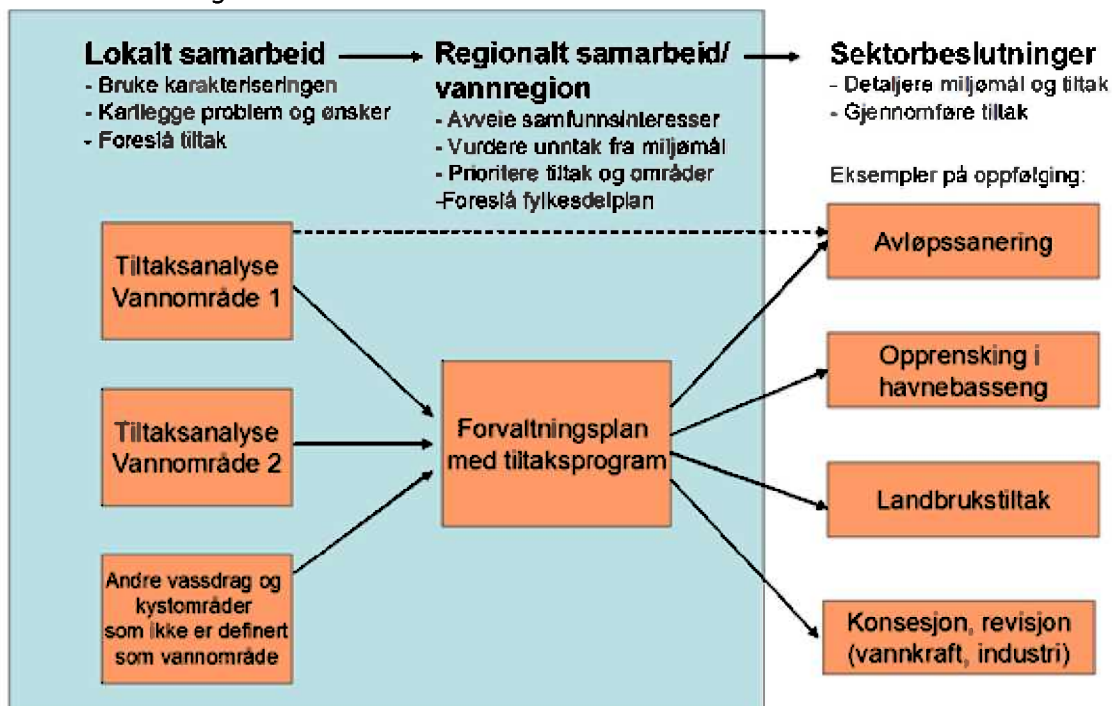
Lokalt samarbeid
- Bruke karakteriseringen
- Kartlegge problem og ønsker
- Foreslå tiltak

Regionalt samarbeid/ vannregion
- Avveie samfunnsinteresser
- Vurdere unntak fra miljømål
- Prioritere tiltak og områder
-Foreslå fylkesdelplan

Sektorbeslutninger
- Detaljere miljømål og tiltak
- Gjennomføre tiltak

Eksempler på oppfølging:

Tiltaksanalyse Vannområde 1

Tiltaksanalyse Vannområde 2

Andre vassdrag og kystområder som ikke er definert som vannområde

Forvaltningsplan med tiltaksprogram

Avløpssanering

Opprensking i havnebasseng

Landbrukstiltak

Konsesjon, revisjon (vannkraft, industri)